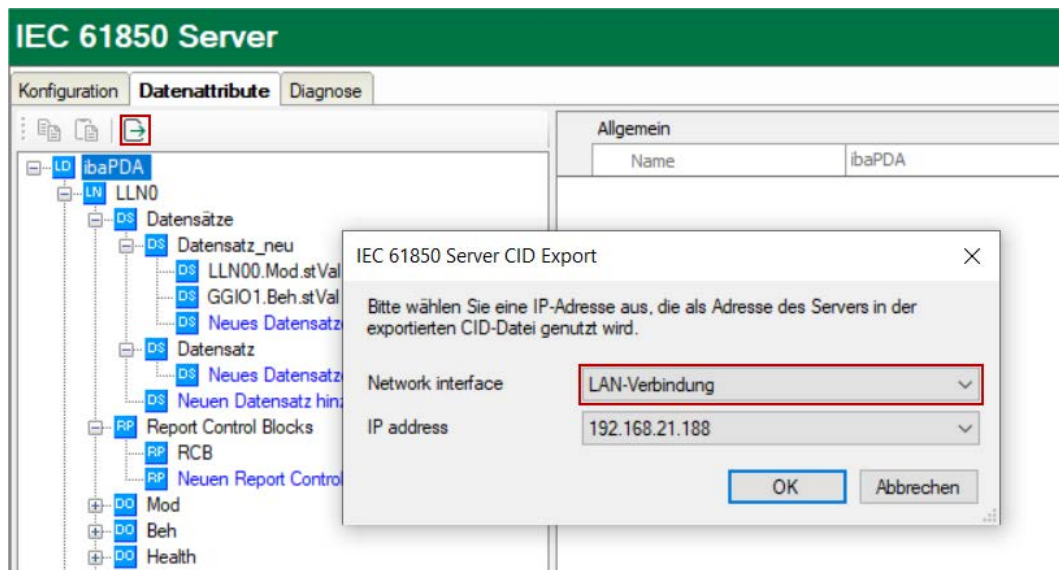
IEC 61850 Server

Konfiguration | Datenattribute | Diagnose

LD ibaPDA
LN LLN0
DS Datensätze
DS Datensatz_neu
DS LLN00.Mod.stVal
DS GGIO1.Beh.stVal
DS Neues Datensatz
DS Datensatz
DS Neues Datensatz
DS Neuen Datensatz hinz
RP Report Control Blocks
RP RCB
RP Neuen Report Control
DO Mod
DO Beh
DO Health

Allgemein
Name | ibaPDA

IEC 61850 Server CID Export

Bitte wählen Sie eine IP-Adresse aus, die als Adresse des Servers in der exportierten CID-Datei genutzt wird.

Network interface | LAN-Verbindung
IP address | 192.168.21.188

OK | Abbrechen